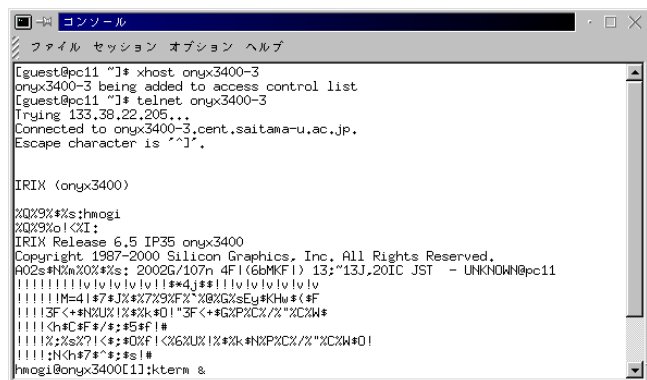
コンソール

ファイル セッション オプション ヘルプ

[guest@pc11 ~]$ xhost onyx3400-3
onyx3400-3 being added to access control list
[guest@pc11 ~]$ telnet onyx3400-3
Trying 133.38.22.205...
Connected to onyx3400-3.cent.saitama-u.ac.jp.
Escape character is '^]'.

IRIX (onyx3400)

%Q%9%$%s;hmogi
%Q%9%o!<%I;
IRIX Release 6.5 IP35 onyx3400
Copyright 1987-2000 Silicon Graphics, Inc. All Rights Reserved.
A02s$%%m%0%$%s; 2002G/107n 4F!(6bMKF!) 13;~13J,20IC JST - UNKNOWN@pc11
!!!!!!!!!!v!v!v!v!!$*4j$$!!!v!v!v!v!v!v
!!!!!!M=4!$7$J%$%7%9%F%^%@%G%sEy$KHw$(%F
!!!!3F<+$N%U%!%$%k$O!"3F<+$G%P%C%/%"%C%W$
!!!!<h$C$F$/$;$5$f!#
!!!!%;%s%?!<$;$O%F!<%6%U%!%$%k$N%P%C%/%"%C%W$O!
!!!!:N<h$7$^$;$s!#
hmogi@onyx3400[1];kterm &